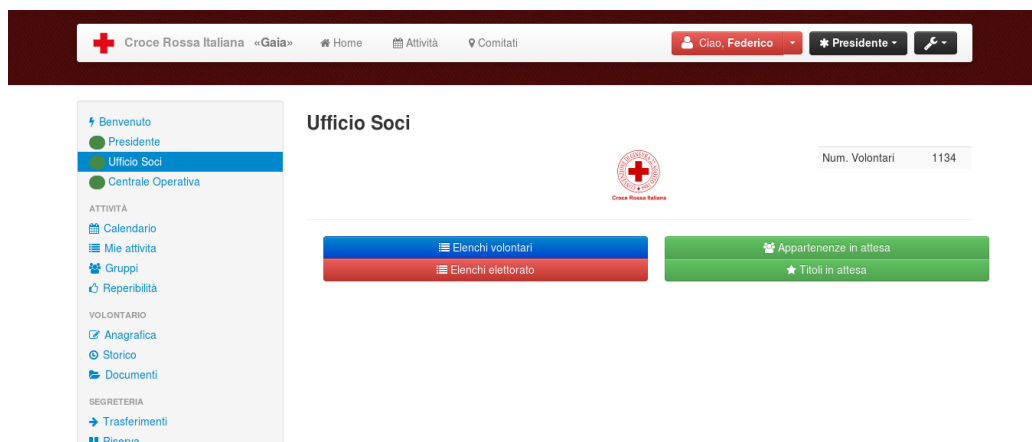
Croce Rossa Italiana «Gaia» Home Attività Comitati Ciao, Federico Presidente

Benvenuto
Presidente
Ufficio Soci
Centrale Operativa
ATTIVITÀ
Calendario
Mie attività
Gruppi
Reperibilità
VOLONTARIO
Anagrafica
Storico
Documenti
SEGRETERIA
Trasferimenti
Riserva

Ufficio Soci

Croce Rossa Italiana

| Num. Volontari | 1134 |
|---|---|

Elenchi volontari
Elenchi elettorato
Appartenenze in attesa
Titoli in attesa